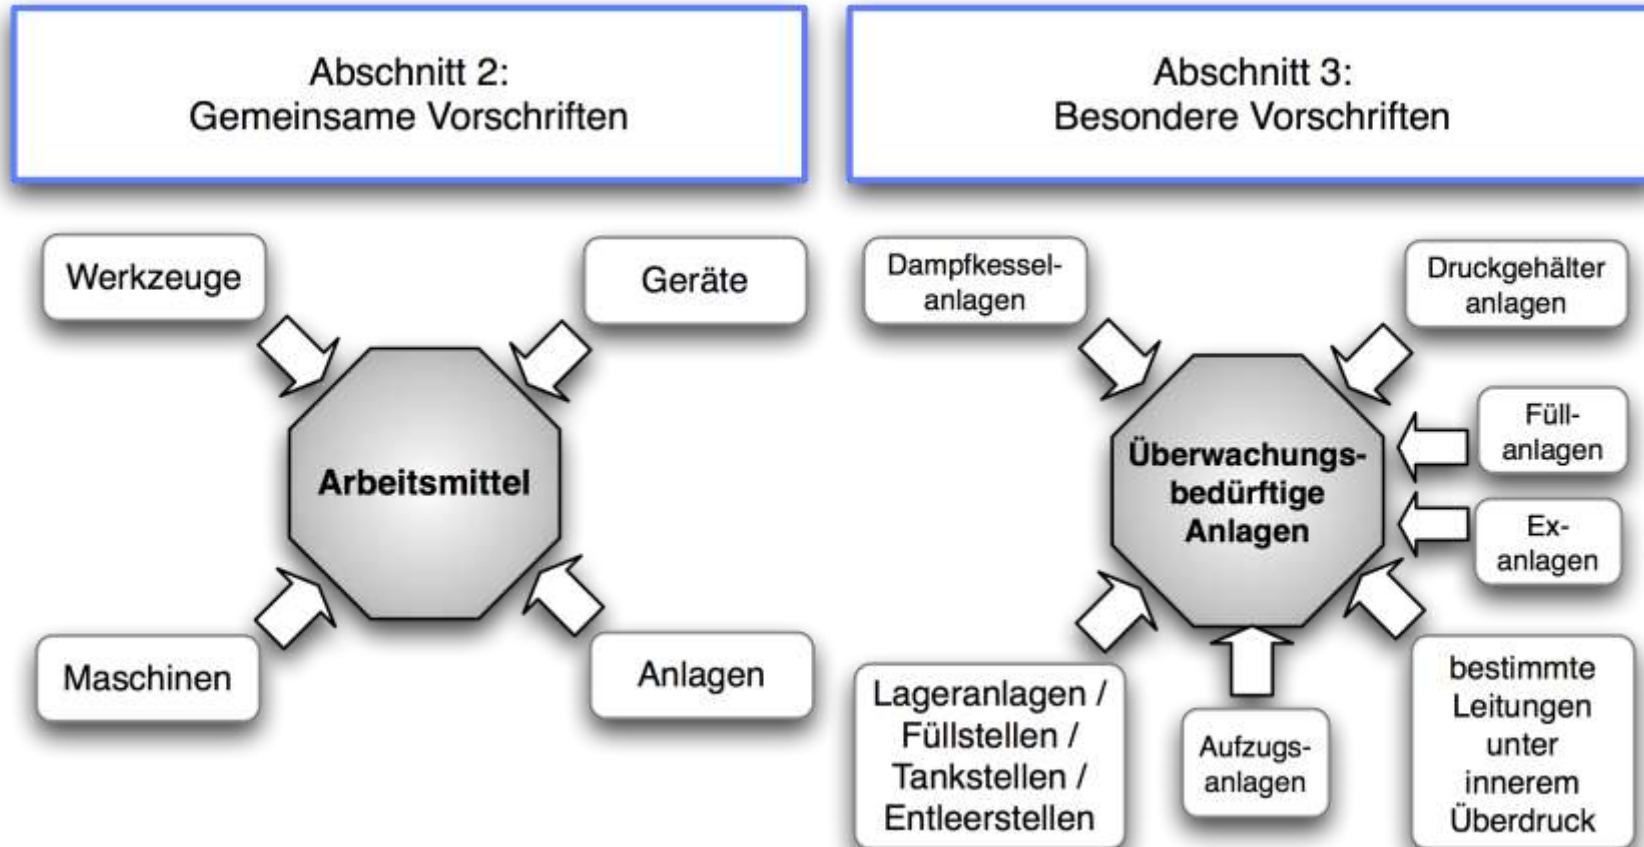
Abschnitt 2:
Gemeinsame Vorschriften

Werkzeuge

Geräte

Arbeitsmittel

Maschinen

Anlagen

Abschnitt 3:
Besondere Vorschriften

Dampfkesselanlagen

Druckgehälter anlagen

Überwachungsbedürftige Anlagen

Füllanlagen

Exanlagen

Lageranlagen / Füllstellen / Tankstellen / Entleerstellen

Aufzugsanlagen

bestimmte Leitungen unter innerem Überdruck